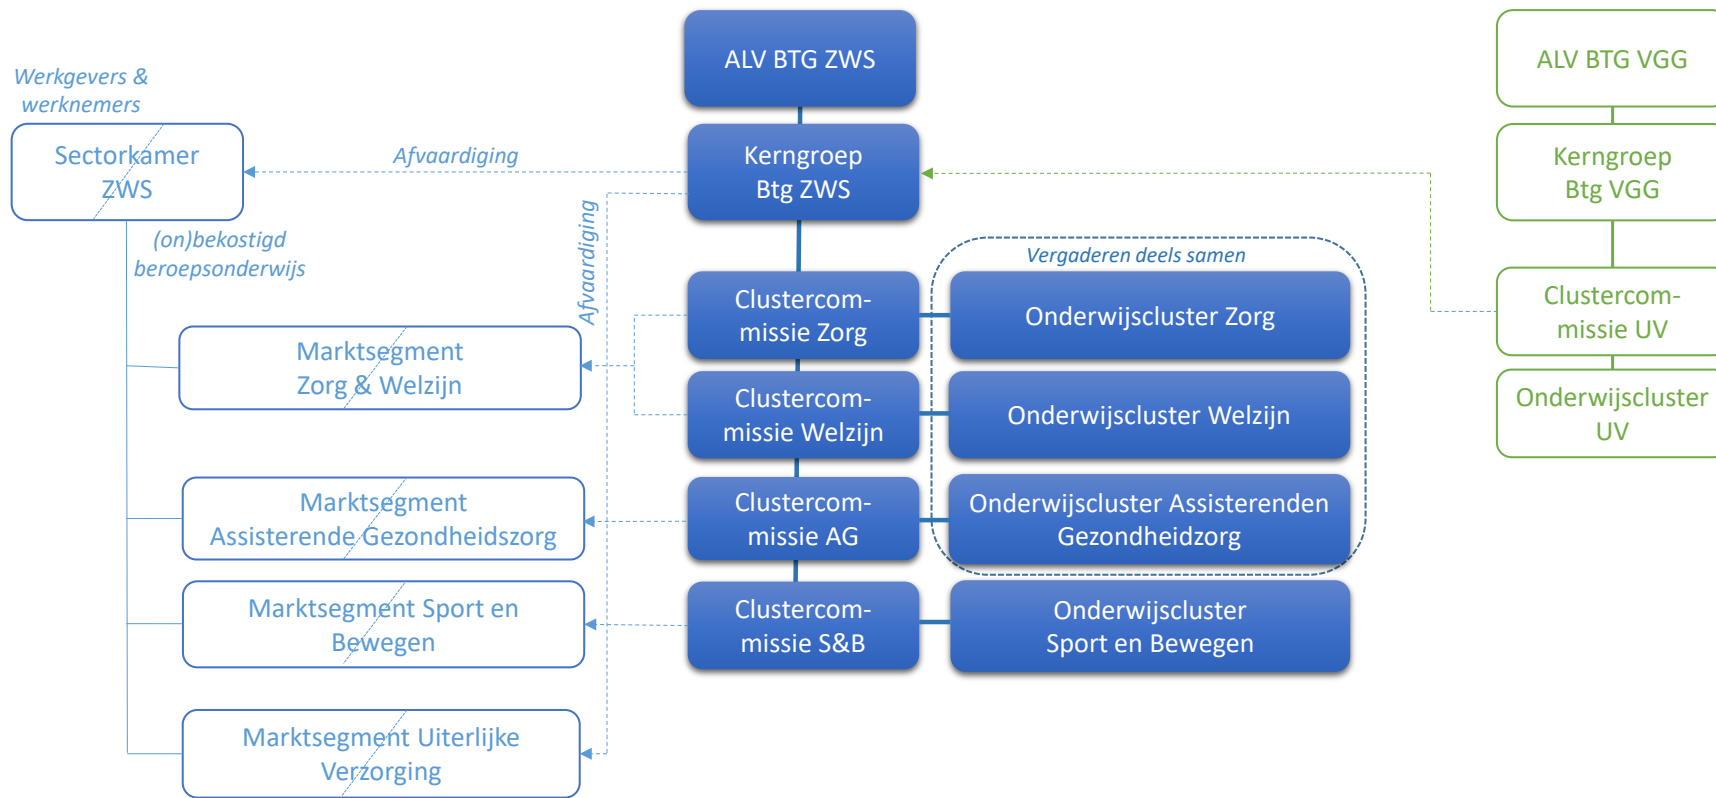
Werkgevers & werknemers

Sectorkamer ZWS

Afvaardiging

(on)bekostigd beroepsonderwijs

Afvaardiging

Marktsegment Zorg & Welzijn

Marktsegment Assisterende Gezondheidszorg

Marktsegment Sport en Bewegen

Marktsegment Uiterlijke Verzorging

ALV BTG ZWS

Kerngroep Btg ZWS

Clustercommissie Zorg

Clustercommissie Welzijn

Clustercommissie AG

Clustercommissie S&B

Vergaderen deels samen

Onderwijscluster Zorg

Onderwijscluster Welzijn

Onderwijscluster Assisterenden Gezondheidzorg

Onderwijscluster Sport en Bewegen

ALV BTG VGG

Kerngroep Btg VGG

Clustercommissie UV

Onderwijscluster UV